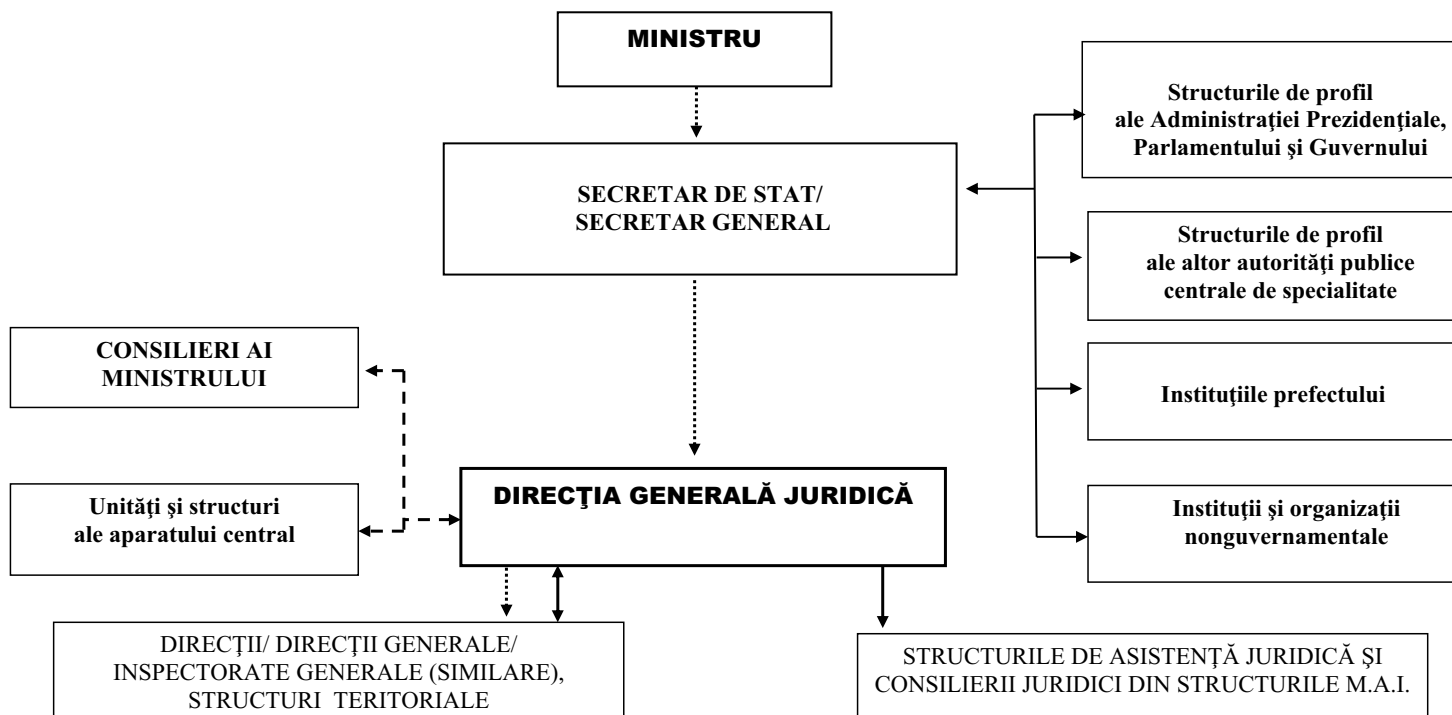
MINISTRU

SECRETAR DE STAT/ SECRETAR GENERAL

Structurile de profil ale Administraţiei Prezidenţiale, Parlamentului şi Guvernului

Structurile de profil ale altor autorităţi publice centrale de specialitate

Instituţiile prefectului

Instituţii şi organizaţii nonguvernamentale

CONSILIERI AI MINISTRULUI

Unităţi şi structuri ale aparatului central

DIRECŢIA GENERALĂ JURIDICĂ

DIRECŢII/ DIRECŢII GENERALE/ INSPECTORATE GENERALE (SIMILARE), STRUCTURI TERITORIALE

STRUCTURILE DE ASISTENŢĂ JURIDICĂ ŞI CONSILIERII JURIDICI DIN STRUCTURILE M.A.I.